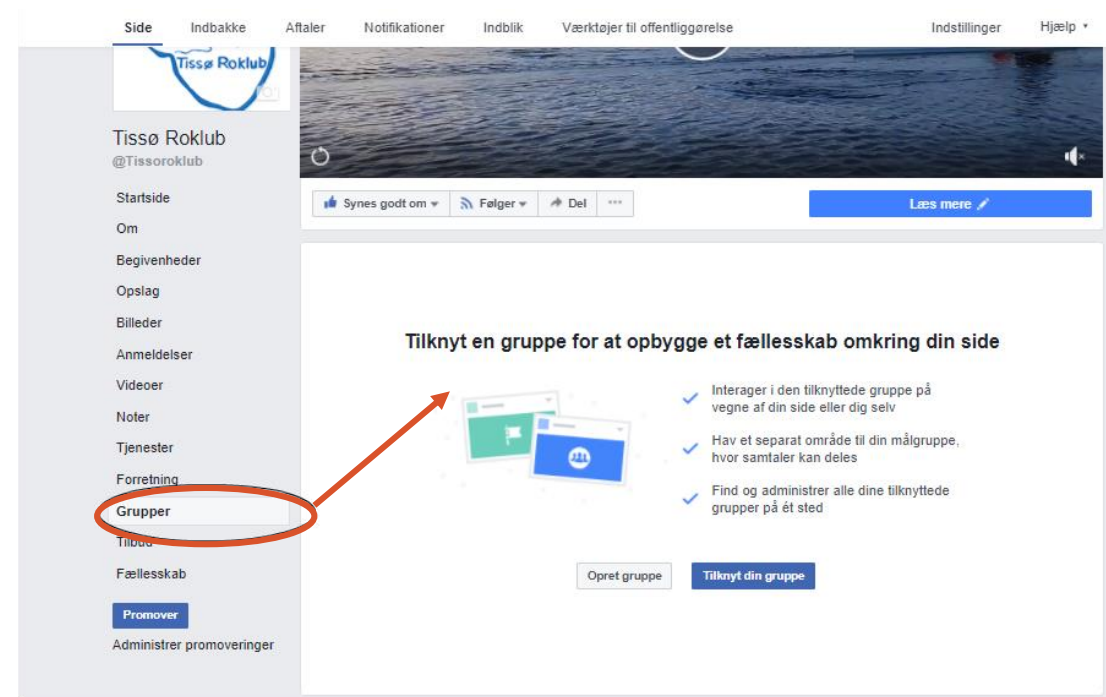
Side Indbakke Aftaler Notifikationer Indblik Værktøjer til offentliggørelse Indstillinger Hjælp

Tissø Roklub

Tissø Roklub
@Tissoroklub

Startside
Om
Begivenheder
Opslag
Billeder
Anmeldelser
Videoer
Noter
Tjenester
Forretning
Grupper
Tilbud
Fællesskab

Promover
Administrer promoveringer

Synes godt om Følger Del ···

Læs mere

Tilknyt en gruppe for at opbygge et fællesskab omkring din side

Interager i den tilknyttede gruppe på vegne af din side eller dig selv

Hav et separat område til din målgruppe, hvor samtaler kan deles

Find og administrer alle dine tilknyttede grupper på ét sted

Opret gruppe
Tilknyt din gruppe